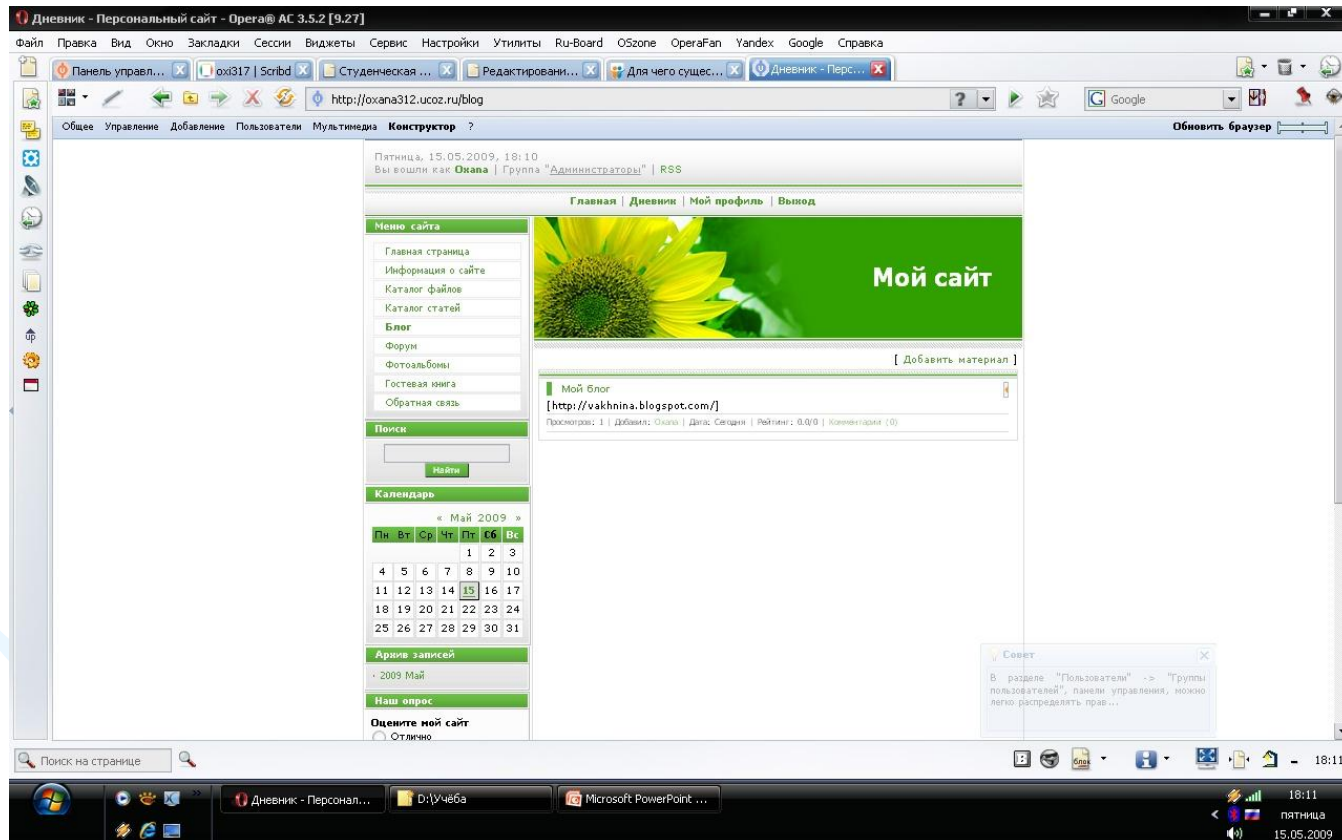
Дневник - Персональный сайт - Opera® AC 3.5.2 [9.27]

Файл Правка Вид Окно Закладки Сессии Виджеты Сервис Настройки Утилиты Ru-Board OSzone OperaFan Yandex Google Справка

Панель управл... | oxi317 | Scribd | Студенческая ... | Редактировани... | Для чего сущес... | Дневник - Перс...

http://oxana312.ucoz.ru/blog

Google

Общее Управление Добавление Пользователи Мультимедиа **Конструктор** ?

**Обновить браузер**

Пятница, 15.05.2009, 18:10
Вы вошли как **Oxana** | Группа "Администраторы" | RSS

**Главная** | **Дневник** | **Мой профиль** | **Выход**

**Меню сайта**

Главная страница
Информация о сайте
Каталог файлов
Каталог статей
**Блог**
Форум
Фотоальбомы
Гостевая книга
Обратная связь

**Мой сайт**

[ Добавить материал ]

Мой блог
[http://vakhnina.blogspot.com/]
Просмотров: 1 | Добавил: Oxana | Дата: Сегодня | Рейтинг: 0.0/0 | Комментарии (0)

**Поиск**

Найти

**Календарь**

« Май 2009 »

| Пн | Вт | Ср | Чт | Пт | Сб | Вс |
|---|---|---|---|---|---|---|
| | | | | 1 | 2 | 3 |
| 4 | 5 | 6 | 7 | 8 | 9 | 10 |
| 11 | 12 | 13 | 14 | 15 | 16 | 17 |
| 18 | 19 | 20 | 21 | 22 | 23 | 24 |
| 25 | 26 | 27 | 28 | 29 | 30 | 31 |

**Архив записей**

· 2009 Май

**Наш опрос**

**Оцените мой сайт**
Отлично

Совет
В разделе "Пользователи" -> "Группы пользователей", панели управления, можно легко распределять прав...

Поиск на странице

18:11

Дневник - Персонал... | D:\Учёба | Microsoft PowerPoint ...

18:11
пятница
15.05.2009